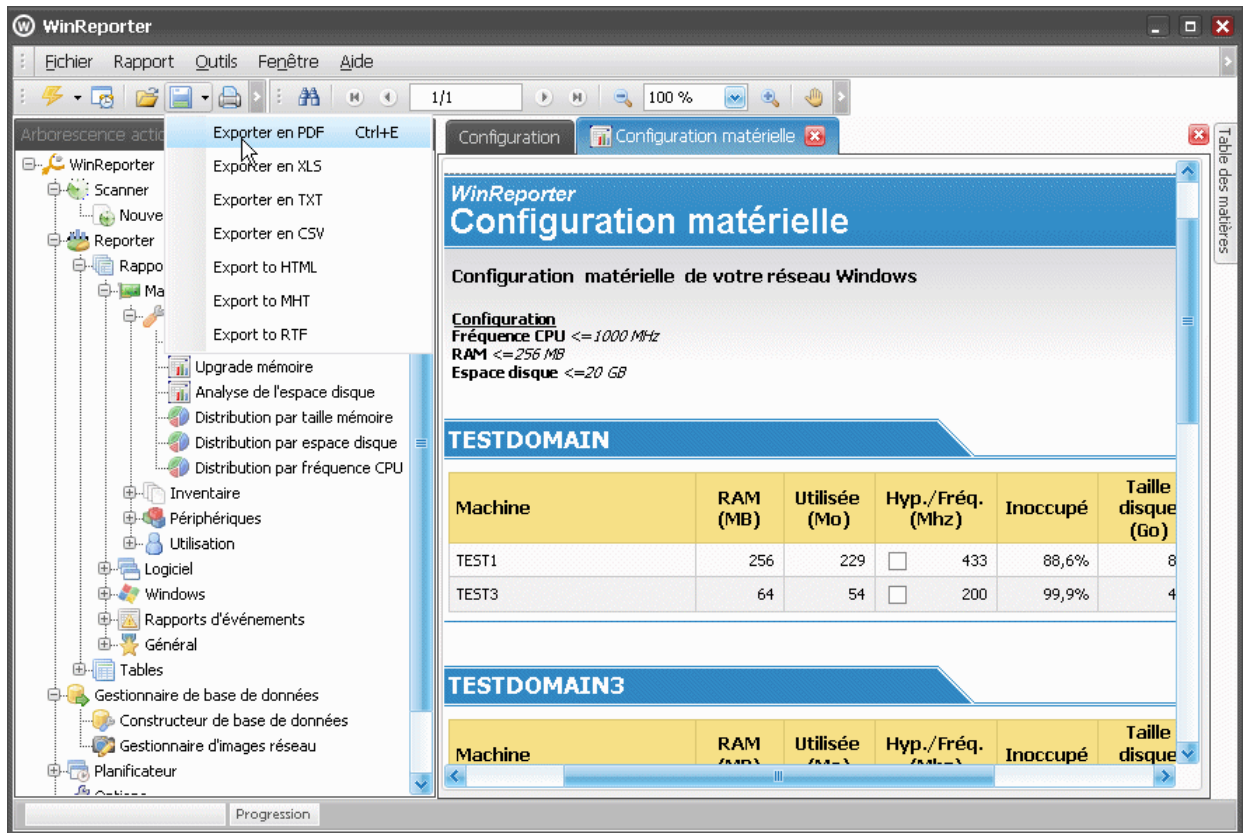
WinReporter

Fichier Rapport Outils Fenêtre Aide

1/1

100 %

Arborescence acti

Exporter en PDF Ctrl+E
Exporter en XLS
Exporter en TXT
Exporter en CSV
Export to HTML
Export to MHT
Export to RTF

WinReporter
Scanner
Nouve
Reporter
Rappo
Ma
Upgrade mémoire
Analyse de l'espace disque
Distribution par taille mémoire
Distribution par espace disque
Distribution par fréquence CPU
Inventaire
Périphériques
Utilisation
Logiciel
Windows
Rapports d'événements
Général
Tables
Gestionnaire de base de données
Constructeur de base de données
Gestionnaire d'images réseau
Planificateur
Options

Configuration | Configuration matérielle

Table des matières

WinReporter
Configuration matérielle

Configuration matérielle de votre réseau Windows

Configuration
Fréquence CPU <=1000 MHz
RAM <=256 MB
Espace disque <=20 GB

TESTDOMAIN

| Machine | RAM (MB) | Utilisée (Mo) | Hyp./Fréq. (Mhz) | Inoccupé | Taille disque (Go) |
|---|---|---|---|---|---|
| TEST1 | 256 | 229 | 433 | 88,6% | 8 |
| TEST3 | 64 | 54 | 200 | 99,9% | 4 |

TESTDOMAIN3

| Machine | RAM (MB) | Utilisée (Mo) | Hyp./Fréq. (Mhz) | Inoccupé | Taille disque |
|---|---|---|---|---|---|

Progression